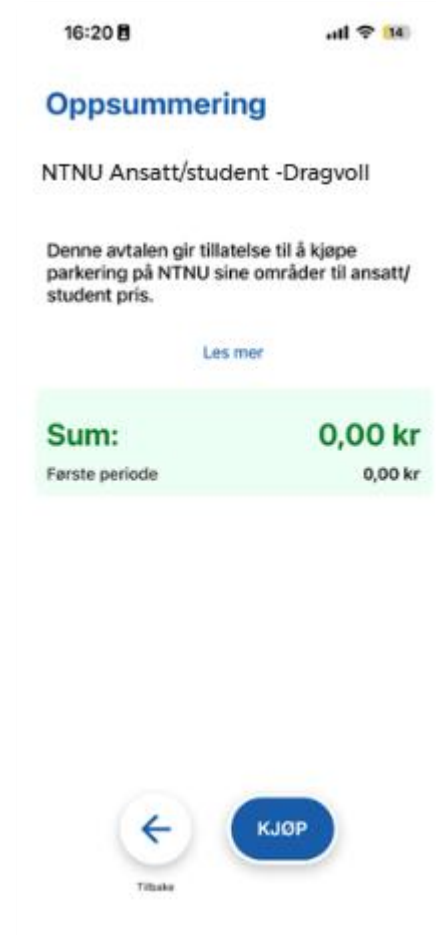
16:20

14

Oppsummering

NTNU Ansatt/student -Dragvoll

Denne avtalen gir tillatelse til å kjøpe parkering på NTNU sine områder til ansatt/student pris.

Les mer

Sum: 0,00 kr

Første periode 0,00 kr

Tilbake

KJØP